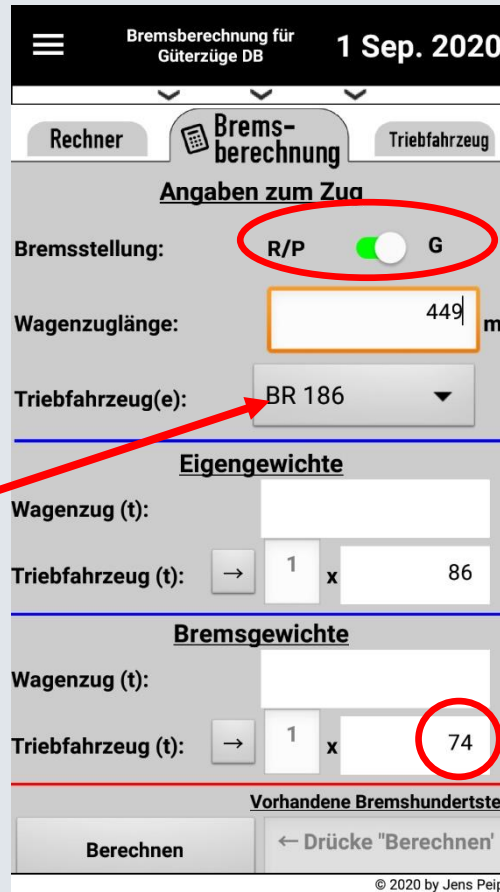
Bremsberechnung für Güterzüge DB

1 Sep. 2020

Rechner

Bremsberechnung

Triebfahrzeug

Angaben zum Zug

Bremsstellung: R/P G

Wagenzuglänge: 449 m

Triebfahrzeug(e): BR 186

Eigengewichte

Wagenzug (t):

Triebfahrzeug (t): → 1 x 86

Bremsgewichte

Wagenzug (t):

Triebfahrzeug (t): → 1 x 74

Vorhandene Bremshunderste

Berechnen

← Drücke "Berechnen"

© 2020 by Jens Pei